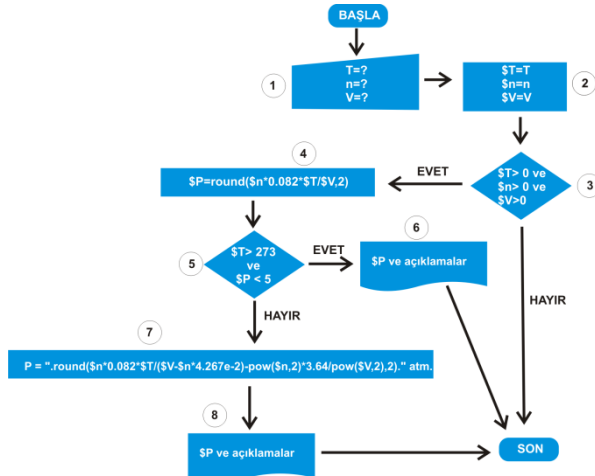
BAŞLA

1
T=?
n=?
V=?

$T=T
$n=n
$V=V
2

$T> 0 ve
$n> 0 ve
$V>0
3

EVET

4
$P=round($n*0.082*$T/$V,2)

HAYIR

5
$T> 273
ve
$P < 5

EVET

6
$P ve açıklamalar

HAYIR

7
P = ".round($n*0.082*$T/($V-$n*4.267e-2)-pow($n,2)*3.64/pow($V,2),2)." atm.

8
$P ve açıklamalar

SON